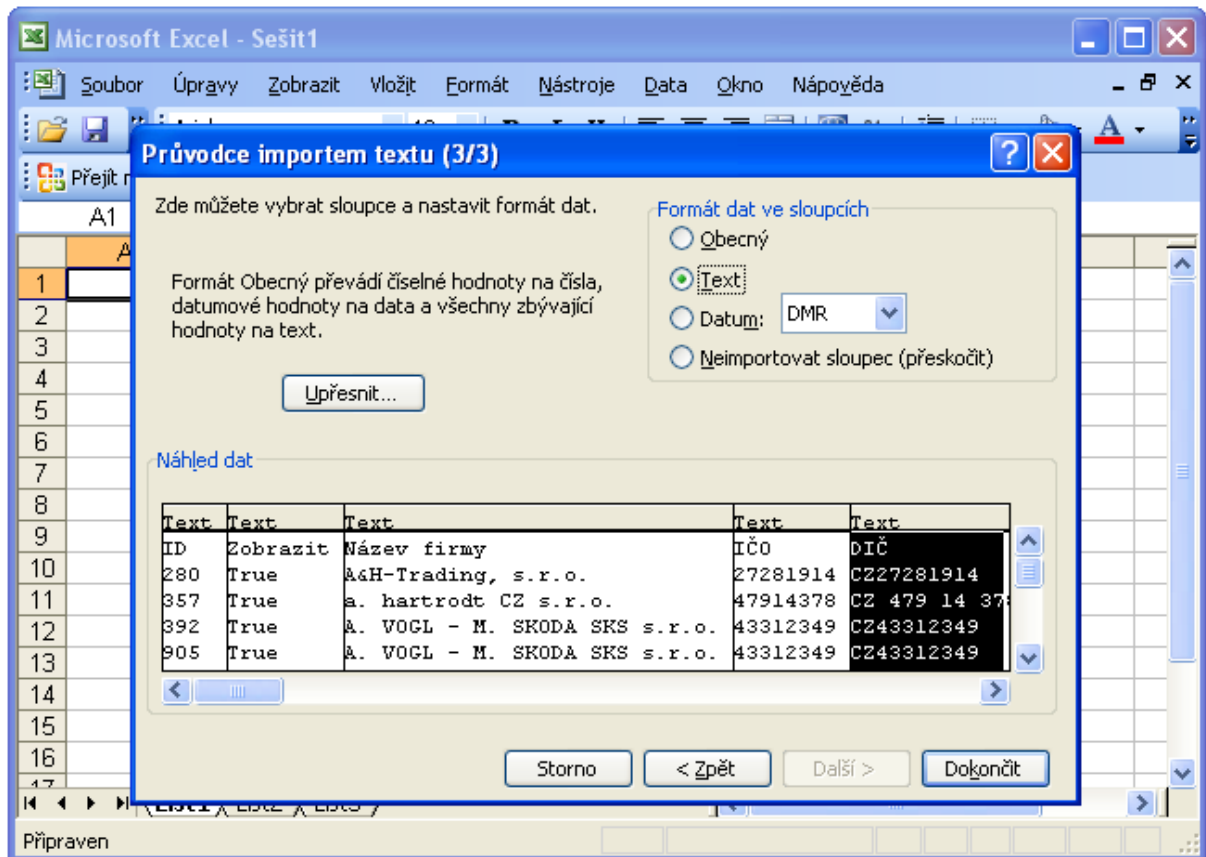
Microsoft Excel - Sešit1

Soubor Úpravy Zobrazit Vložit Formát Nástroje Data Okno Nápověda

Přejít

A1

Průvodce importem textu (3/3)

Zde můžete vybrat sloupce a nastavit formát dat.

Formát Obecný převádí číselné hodnoty na čísla, datumové hodnoty na data a všechny zbývající hodnoty na text.

Upřesnit...

Formát dat ve sloupcích
Obecný
Text
Datum: DMR
Neimportovat sloupec (přeskočit)

Náhled dat

| Text | Text | Text | Text | Text |
|---|---|---|---|---|
| ID | Zobrazit | Název firmy | IČO | DIČ |
| 280 | True | A&H-Trading, s.r.o. | 27281914 | CZ27281914 |
| 357 | True | a. hartrodt CZ s.r.o. | 47914378 | CZ 479 14 37 |
| 392 | True | A. VOGL - M. SKODA SKS s.r.o. | 43312349 | CZ43312349 |
| 905 | True | A. VOGL - M. SKODA SKS s.r.o. | 43312349 | CZ43312349 |

Storno < Zpět Další > Dokončit

1 2 3 4 5 6 7 8 9 10 11 12 13 14 15 16 17

List1 List2 List3

Připraven